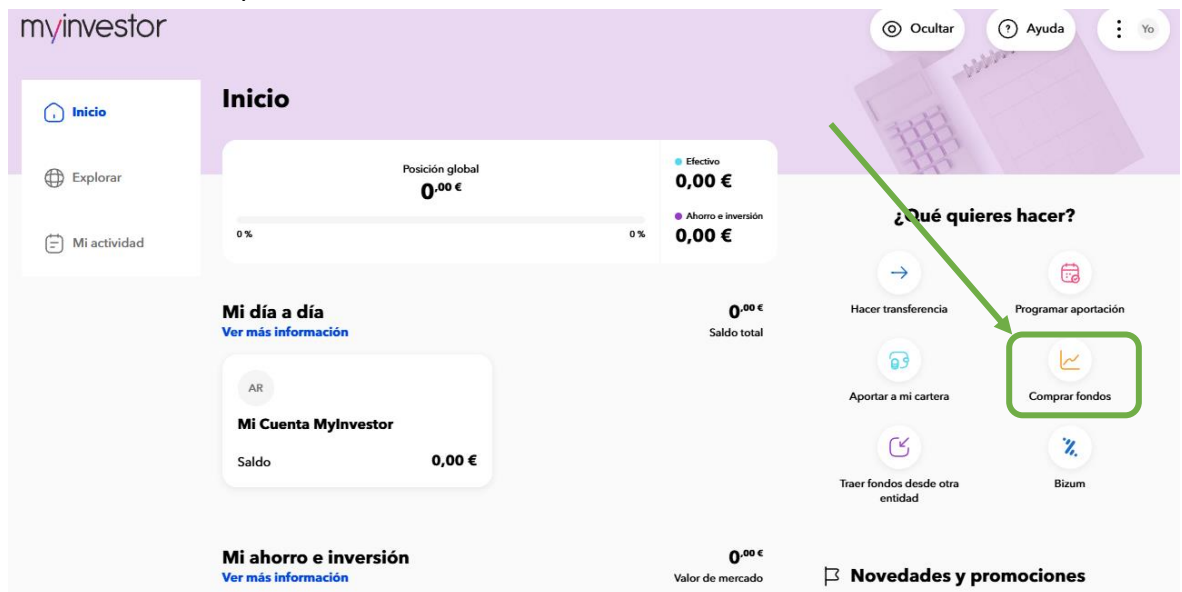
myinvestor

Ocultar

Ayuda

Yo

Inicio

Explorar

Mi actividad

Inicio

Posición global

$0^{,00}$ €

0 %

0 %

Efectivo

0,00 €

Ahorro e inversión

0,00 €

¿Qué quieres hacer?

Hacer transferencia

Programar aportación

Aportar a mi cartera

Comprar fondos

Traer fondos desde otra entidad

Bizum

Mi día a día

Ver más información

$0^{,00}$ €

Saldo total

AR

Mi Cuenta MyInvestor

Saldo

0,00 €

Mi ahorro e inversión

Ver más información

$0^{,00}$ €

Valor de mercado

Novedades y promociones